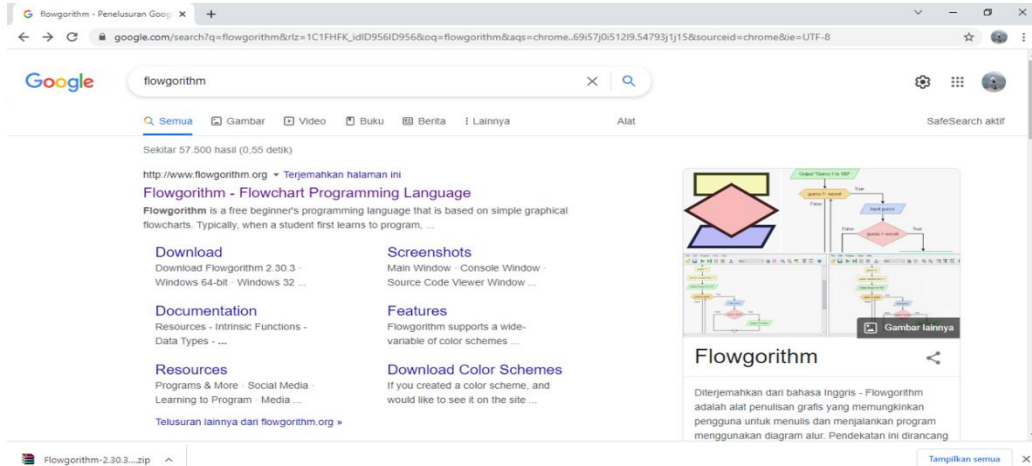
flowgorithm - Penelusuran Goog ×
+
google.com/search?q=flowgorithm&rlz=1C1FHFK_idID956ID956&oq=flowgorithm&aqs=chrome..69i57j0i512l9.54793j1j15&sourceid=chrome&ie=UTF-8

Google
flowgorithm

Semua
Gambar
Video
Buku
Berita
Lainnya
Alat
SafeSearch aktif

Sekitar 57.500 hasil (0,55 detik)

http://www.flowgorithm.org ▾ Terjemahkan halaman ini
Flowgorithm - Flowchart Programming Language
Flowgorithm is a free beginner's programming language that is based on simple graphical flowcharts. Typically, when a student first learns to program, ...

Download
Download Flowgorithm 2.30.3 · Windows 64-bit · Windows 32 ...

Screenshots
Main Window · Console Window · Source Code Viewer Window ...

Documentation
Resources - Intrinsic Functions - Data Types - ...

Features
Flowgorithm supports a wide-variable of color schemes ...

Resources
Programs & More · Social Media · Learning to Program · Media ...

Download Color Schemes
If you created a color scheme, and would like to see it on the site ...

Telusuran lainnya dari flowgorithm.org »

Gambar lainnya

Flowgorithm

Diterjemahkan dari bahasa Inggris - Flowgorithm adalah alat penulisan grafis yang memungkinkan pengguna untuk menulis dan menjalankan program menggunakan diagram alur. Pendekatan ini dirancang

Flowgorithm-2.30.3....zip
Tampilkan semua
×